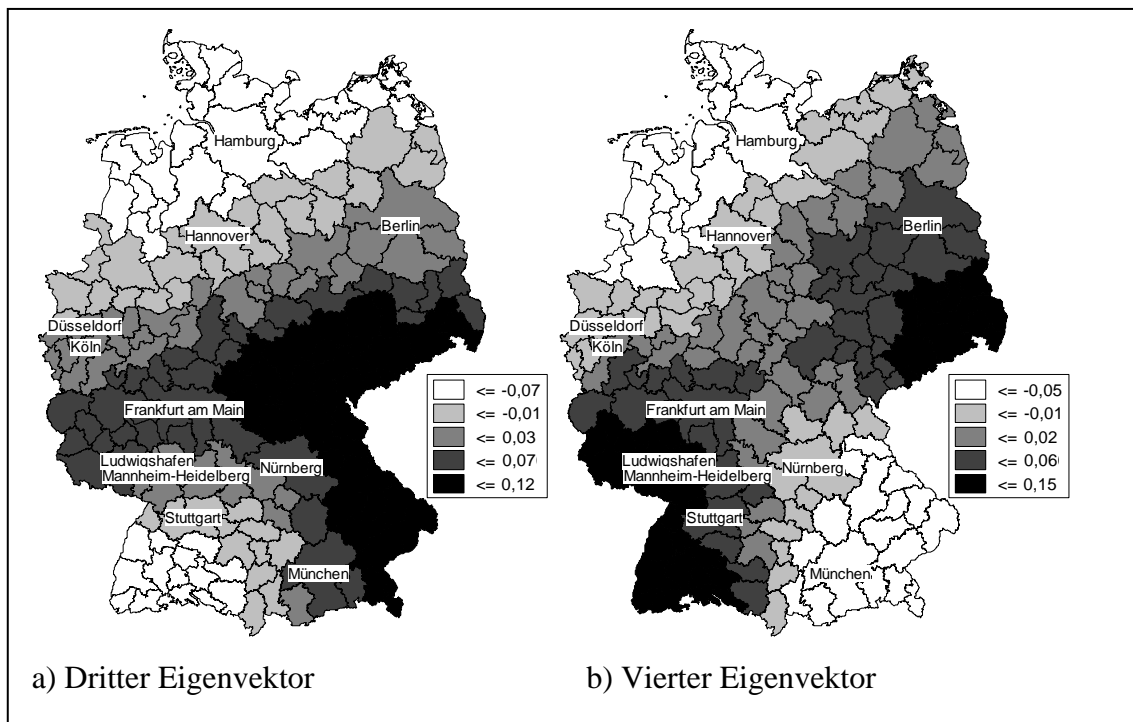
Hamburg
Hannover
Berlin
Düsseldorf
Köln
Frankfurt am Main
Ludwigshafen
Mannheim-Heidelberg
Nürnberg
Stuttgart
München

| | |
|---|---|
| | <= -0,07 |
| | <= -0,01 |
| | <= 0,03 |
| | <= 0,07 |
| | <= 0,12 |

Hamburg
Hannover
Berlin
Düsseldorf
Köln
Frankfurt am Main
Ludwigshafen
Mannheim-Heidelberg
Nürnberg
Stuttgart
München

| | |
|---|---|
| | <= -0,05 |
| | <= -0,01 |
| | <= 0,02 |
| | <= 0,06 |
| | <= 0,15 |

a) Dritter Eigenvektor

b) Vierter Eigenvektor